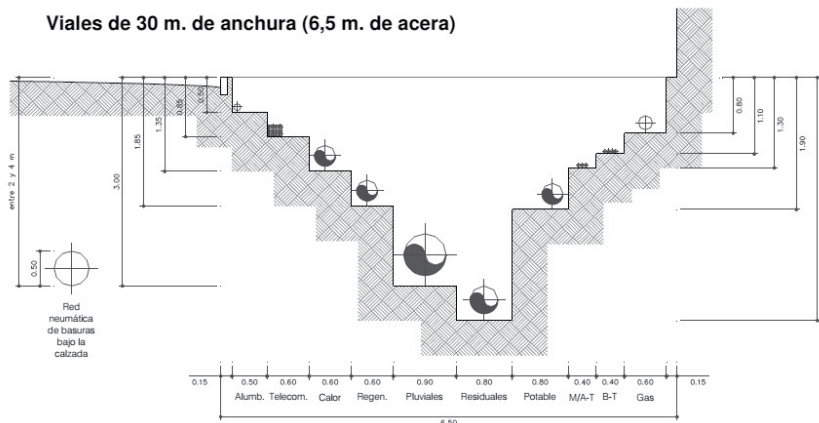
Viales de 30 m. de anchura (6,5 m. de acera)

entre 2 y 4 m

3.00

1.85

1.35

0.85

0.50

0.80

1.10

1.30

1.90

0.50

Red neumática de basuras bajo la calzada

| 0.15 | 0.50 | 0.60 | 0.60 | 0.60 | 0.90 | 0.80 | 0.80 | 0.40 | 0.40 | 0.60 | 0.15 |
|---|---|---|---|---|---|---|---|---|---|---|---|
| | Alumb. | Telecom. | Calor | Regen. | Pluviales | Residuales | Potable | M/A-T | B-T | Gas | |

6.50